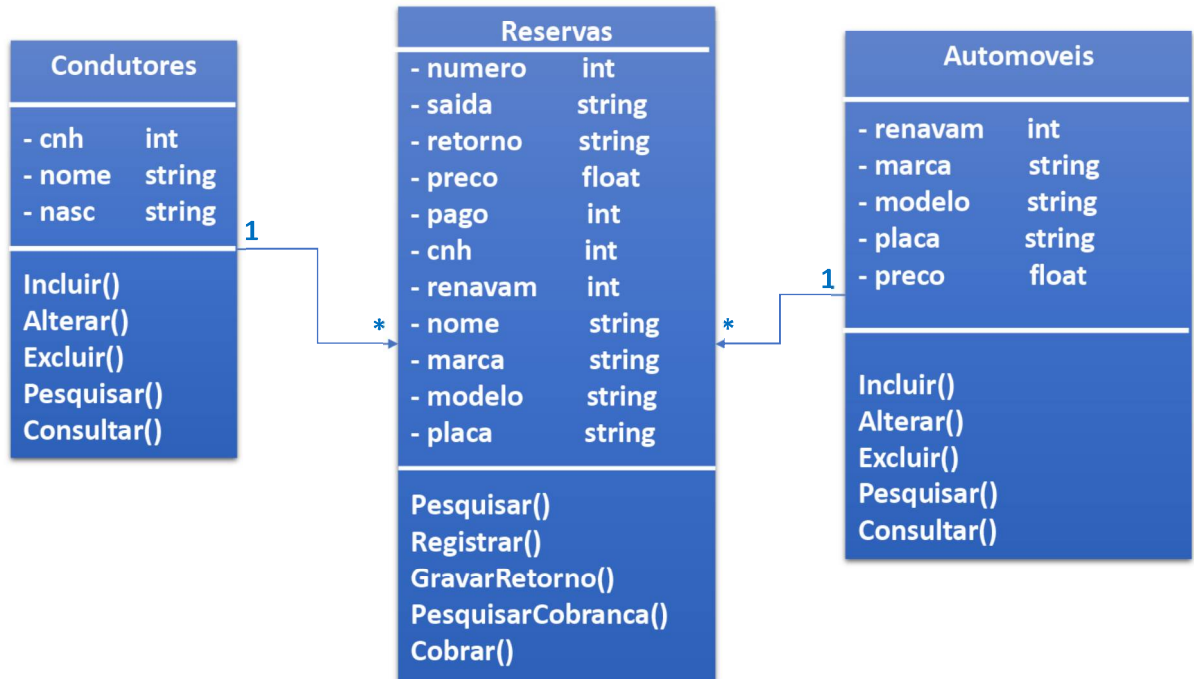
Condutores

- cnh int
- nome string
- nasc string

Incluir()
Alterar()
Excluir()
Pesquisar()
Consultar()

1

*

Reservas

- numero int
- saida string
- retorno string
- preco float
- pago int
- cnh int
- renavam int
- nome string
- marca string
- modelo string
- placa string

Pesquisar()
Registrar()
GravarRetorno()
PesquisarCobranca()
Cobrar()

*

1

Automoveis

- renavam int
- marca string
- modelo string
- placa string
- preco float

Incluir()
Alterar()
Excluir()
Pesquisar()
Consultar()